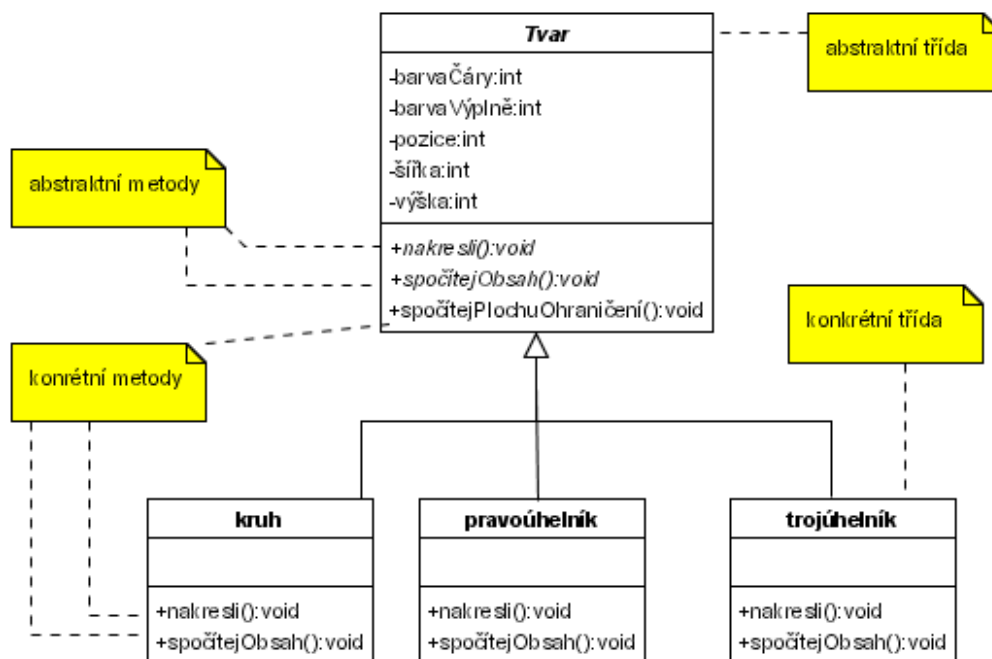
Tvar

-barvaČáry:int
-barvaVýplně:int
-pozice:int
-šířka:int
-výška:int

+nakresli():void
+spočítejObsah():void
+spočítejPlochuOhraničení():void

abstraktní třída

abstraktní metody

konrétní metody

konkrétní třída

kruh

+nakresli():void
+spočítejObsah():void

pravoúhelník

+nakresli():void
+spočítejObsah():void

trojúhelník

+nakresli():void
+spočítejObsah():void